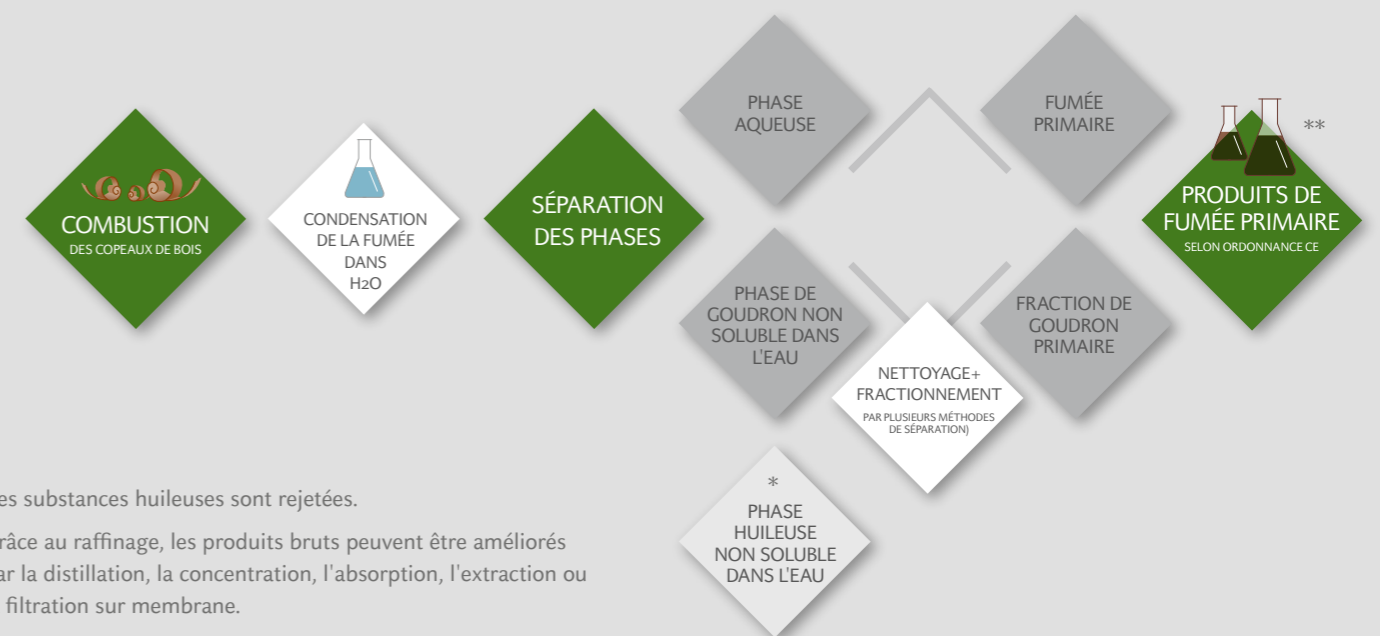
COMBUSTION
DES COPEAUX DE BOIS

CONDENSATION DE LA FUMÉE DANS H2O

SÉPARATION DES PHASES

PHASE AQUEUSE

FUMÉE PRIMAIRE

**

PRODUITS DE FUMÉE PRIMAIRE
SELON ORDONNANCE CE

PHASE DE GOUDRON NON SOLUBLE DANS L'EAU

FRACTION DE GOUDRON PRIMAIRE

NETTOYAGE+ FRACTIONNEMENT
PAR PLUSIEURS MÉTHODES DE SÉPARATION)

*
PHASE HUILEUSE NON SOLUBLE DANS L'EAU

es substances huileuses sont rejetées.

râce au raffinage, les produits bruts peuvent être améliorés ar la distillation, la concentration, l'absorption, l'extraction ou filtration sur membrane.